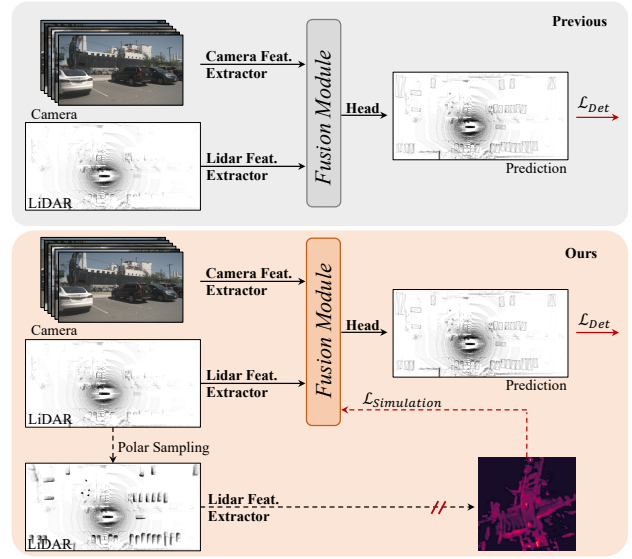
Previous

Camera

Camera Feat. Extractor

Fusion Module

Head

$\mathcal{L}_{Det}$

LiDAR

Lidar Feat. Extractor

Prediction

Ours

Camera

Camera Feat. Extractor

Fusion Module

Head

$\mathcal{L}_{Det}$

LiDAR

Lidar Feat. Extractor

Prediction

$\mathcal{L}_{Simulation}$

Polar Sampling

LiDAR

Lidar Feat. Extractor